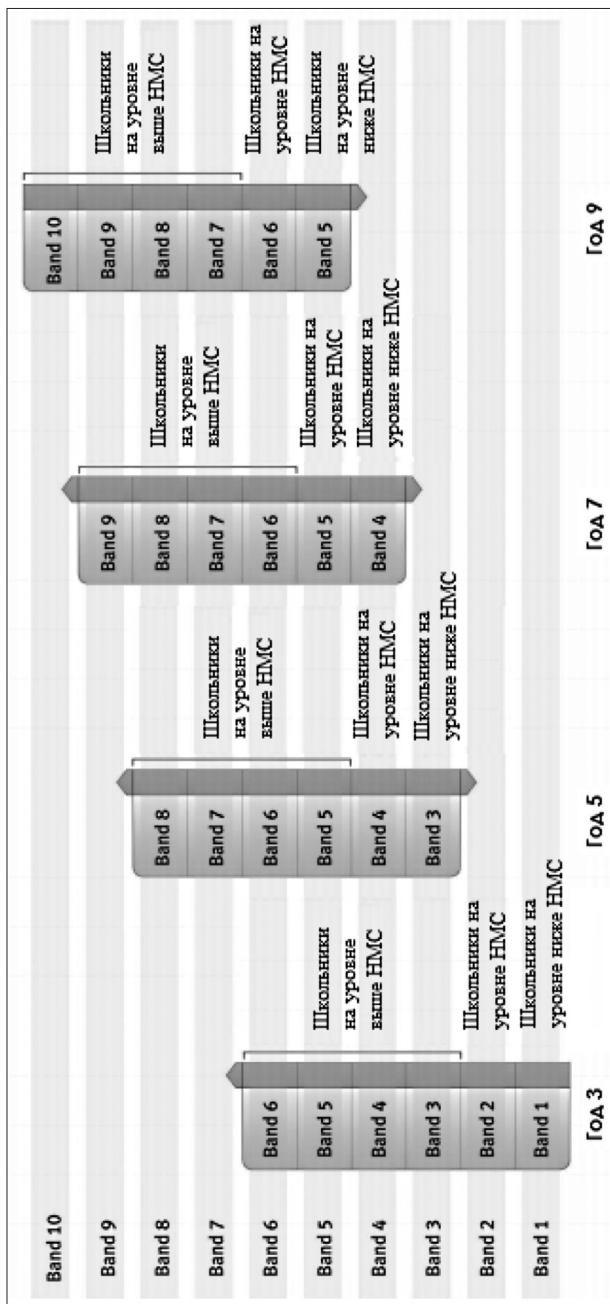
Band 10
Band 9
Band 8
Band 7
Band 6
Band 5
Band 4
Band 3
Band 2
Band 1

Band 6
Band 5
Band 4
Band 3
Band 2
Band 1
Год 3

Школьники на уровне выше НМС
Школьники на уровне НМС
Школьники на уровне ниже НМС

Band 8
Band 7
Band 6
Band 5
Band 4
Band 3
Год 5

Школьники на уровне выше НМС
Школьники на уровне НМС
Школьники на уровне ниже НМС

Band 9
Band 8
Band 7
Band 6
Band 5
Band 4
Год 7

Школьники на уровне выше НМС
Школьники на уровне НМС
Школьники на уровне ниже НМС

Band 10
Band 9
Band 8
Band 7
Band 6
Band 5
Год 9

Школьники на уровне выше НМС
Школьники на уровне НМС
Школьники на уровне ниже НМС